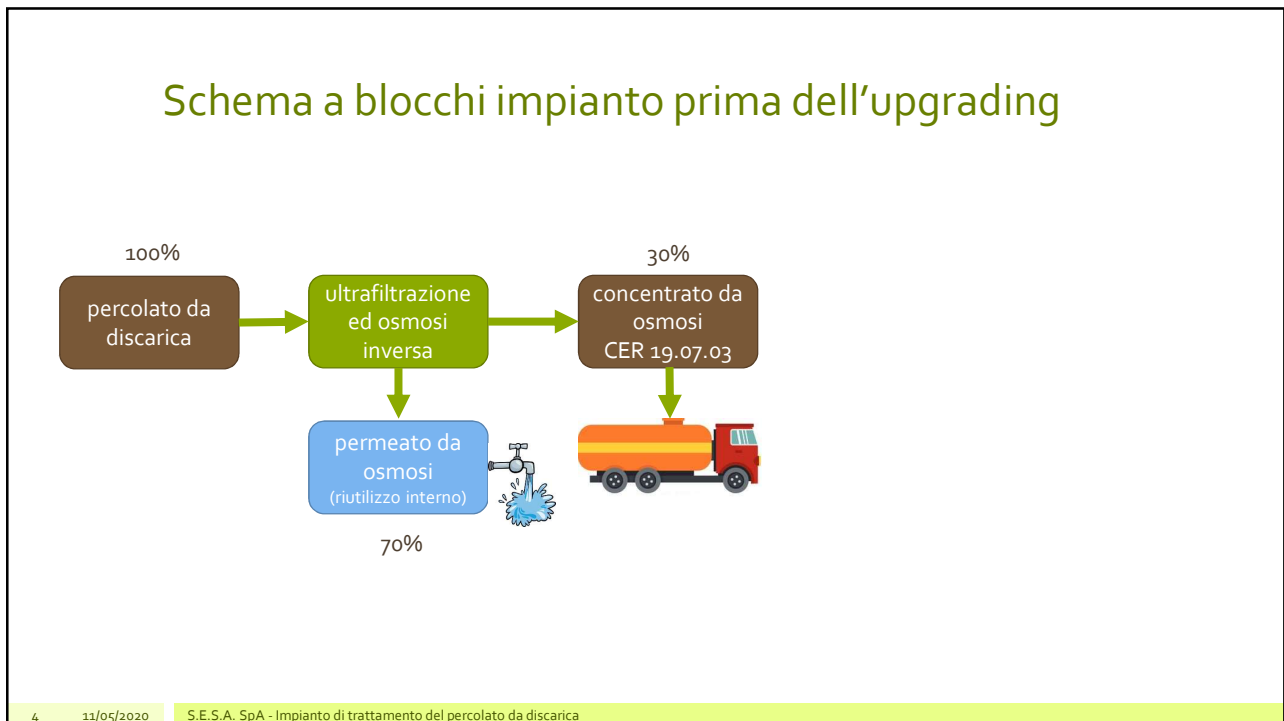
Schema a blocchi impianto prima dell'upgrading

100%

percolato da discarica

ultrafiltrazione ed osmosi inversa

30%

concentrato da osmosi CER 19.07.03

permeato da osmosi (riutilizzo interno)

70%

4 11/05/2020 S.E.S.A. SpA - Impianto di trattamento del percolato da discarica